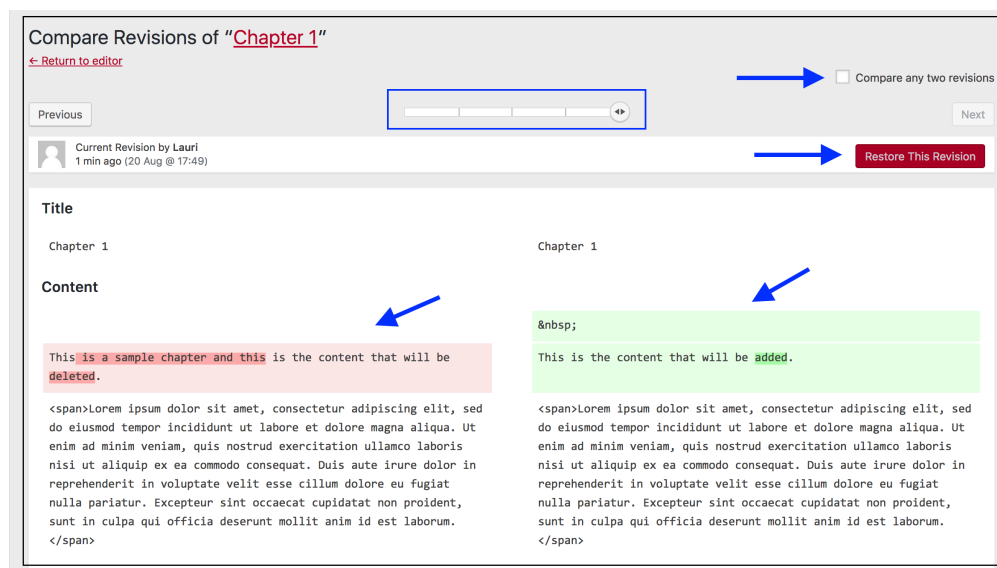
Compare Revisions of “Chapter 1”

← Return to editor

Compare any two revisions

Previous

Next

Current Revision by Lauri
1 min ago (20 Aug @ 17:49)

Restore This Revision

Title

Chapter 1

Chapter 1

Content

&nbsp;

This is a sample chapter and this is the content that will be deleted.

This is the content that will be added.

<span>Lorem ipsum dolor sit amet, consectetur adipiscing elit, sed do eiusmod tempor incididunt ut labore et dolore magna aliqua. Ut enim ad minim veniam, quis nostrud exercitation ullamco laboris nisi ut aliquip ex ea commodo consequat. Duis aute irure dolor in reprehenderit in voluptate velit esse cillum dolore eu fugiat nulla pariatur. Excepteur sint occaecat cupidatat non proident, sunt in culpa qui officia deserunt mollit anim id est laborum.</span>

<span>Lorem ipsum dolor sit amet, consectetur adipiscing elit, sed do eiusmod tempor incididunt ut labore et dolore magna aliqua. Ut enim ad minim veniam, quis nostrud exercitation ullamco laboris nisi ut aliquip ex ea commodo consequat. Duis aute irure dolor in reprehenderit in voluptate velit esse cillum dolore eu fugiat nulla pariatur. Excepteur sint occaecat cupidatat non proident, sunt in culpa qui officia deserunt mollit anim id est laborum.</span>